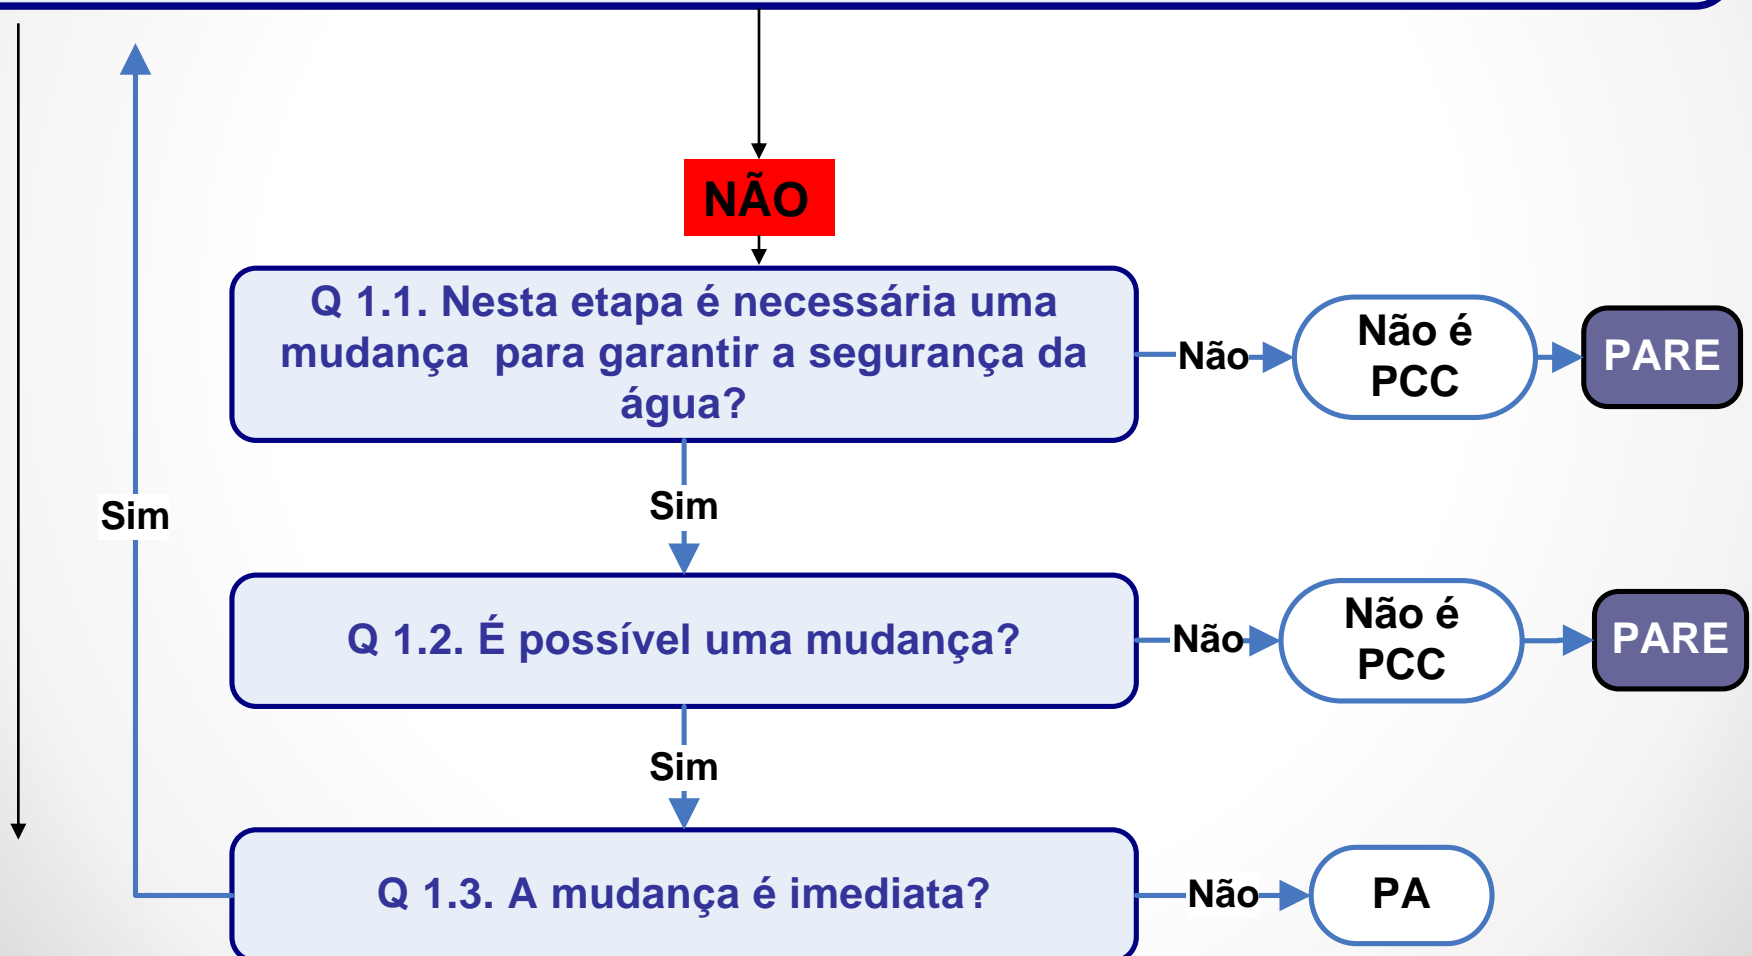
NÃO

Q 1.1. Nesta etapa é necessária uma mudança para garantir a segurança da água?

Não

Não é PCC

PARE

Sim

Sim

Q 1.2. É possível uma mudança?

Não

Não é PCC

PARE

Sim

Q 1.3. A mudança é imediata?

Não

PA